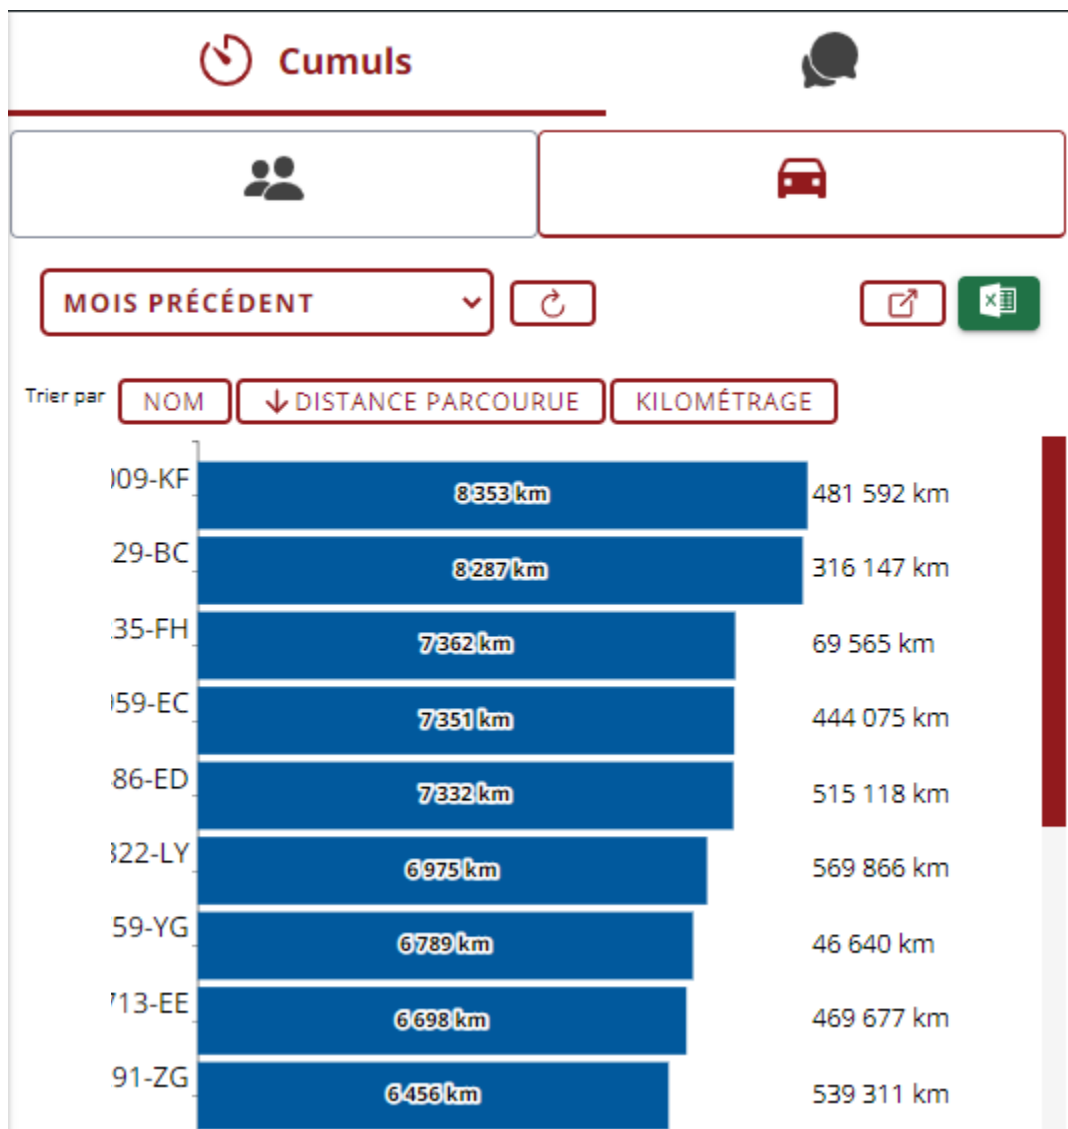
Cumuls

MOIS PRÉCÉDENT

Trier par NOM ↓DISTANCE PARCOURUE KILOMÉTRAGE

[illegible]09-KF 8 353 km 481 592 km
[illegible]29-BC 8 287 km 316 147 km
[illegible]35-FH 7 362 km 69 565 km
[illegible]59-EC 7 351 km 444 075 km
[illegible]86-ED 7 332 km 515 118 km
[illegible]22-LY 6 975 km 569 866 km
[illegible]59-YG 6 789 km 46 640 km
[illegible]13-EE 6 698 km 469 677 km
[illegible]91-ZG 6 456 km 539 311 km